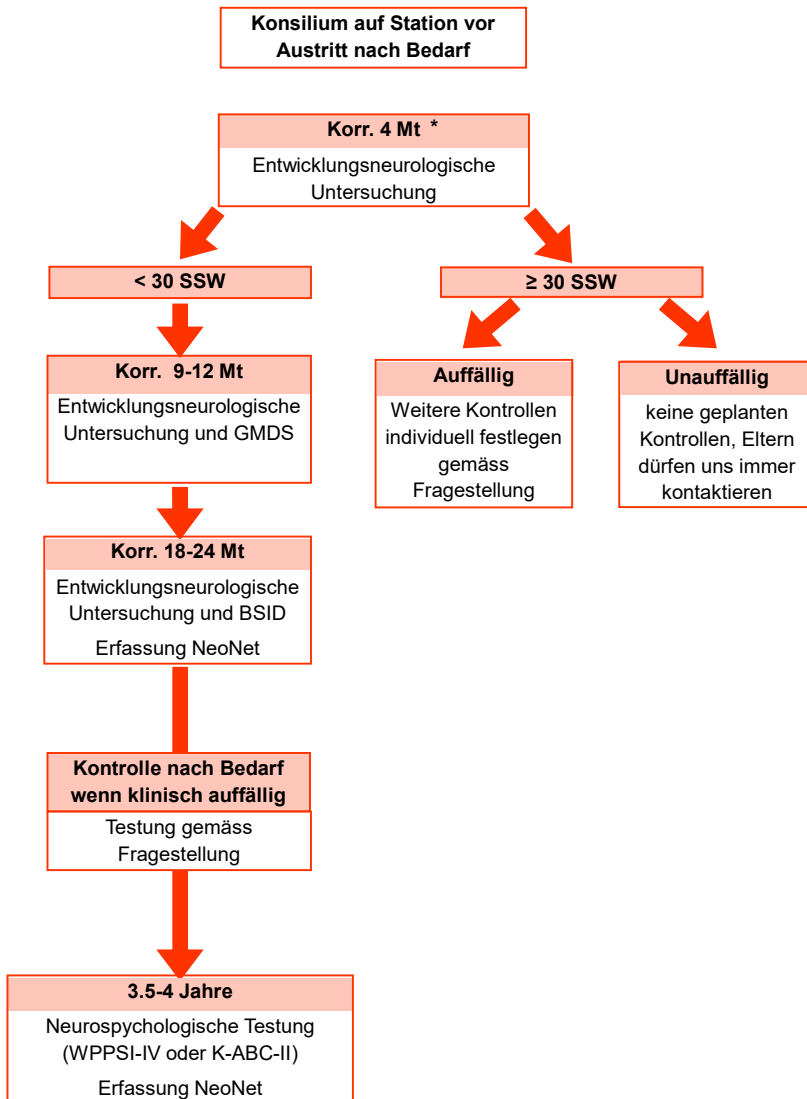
Konsilium auf Station vor Austritt nach Bedarf

Korr. 4 Mt *

Entwicklungsneurologische Untersuchung

< 30 SSW

≥ 30 SSW

Korr. 9-12 Mt

Entwicklungsneurologische Untersuchung und GMDS

Auffällig

Weitere Kontrollen individuell festlegen gemäss Fragestellung

Unauffällig

keine geplanten Kontrollen, Eltern dürfen uns immer kontaktieren

Korr. 18-24 Mt

Entwicklungsneurologische Untersuchung und BSID

Erfassung NeoNet

Kontrolle nach Bedarf wenn klinisch auffällig

Testung gemäss Fragestellung

3.5-4 Jahre

Neurospychologische Testung (WPPSI-IV oder K-ABC-II)

Erfassung NeoNet